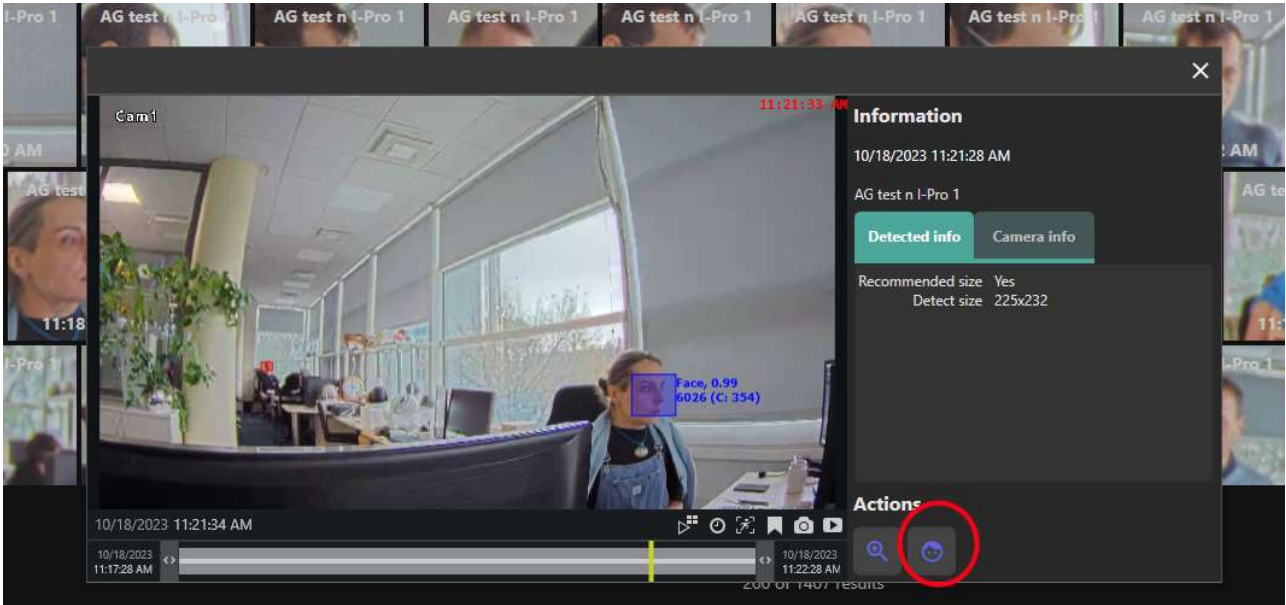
I-Pro 1 AG test n I-Pro 1 AG test n I-Pro 1 AG test n I-Pro 1 AG test n I-Pro 1 AG test n I-Pro 1 AG test n I-Pro 1 AG test n I-Pro 1

Cam1

11:21:33 AM

Face, 0.99
6026 (C: 354)

10/18/2023 11:21:34 AM

10/18/2023
11:17:28 AM

10/18/2023
11:22:28 AM

Information

10/18/2023 11:21:28 AM

AG test n I-Pro 1

Detected info

Camera info

Recommended size Yes
Detect size 225x232

Actions

AM

AM

AG test

11:18

I-Pro 1

AG te

11:1

I-Pro 1

200 of 1407 results